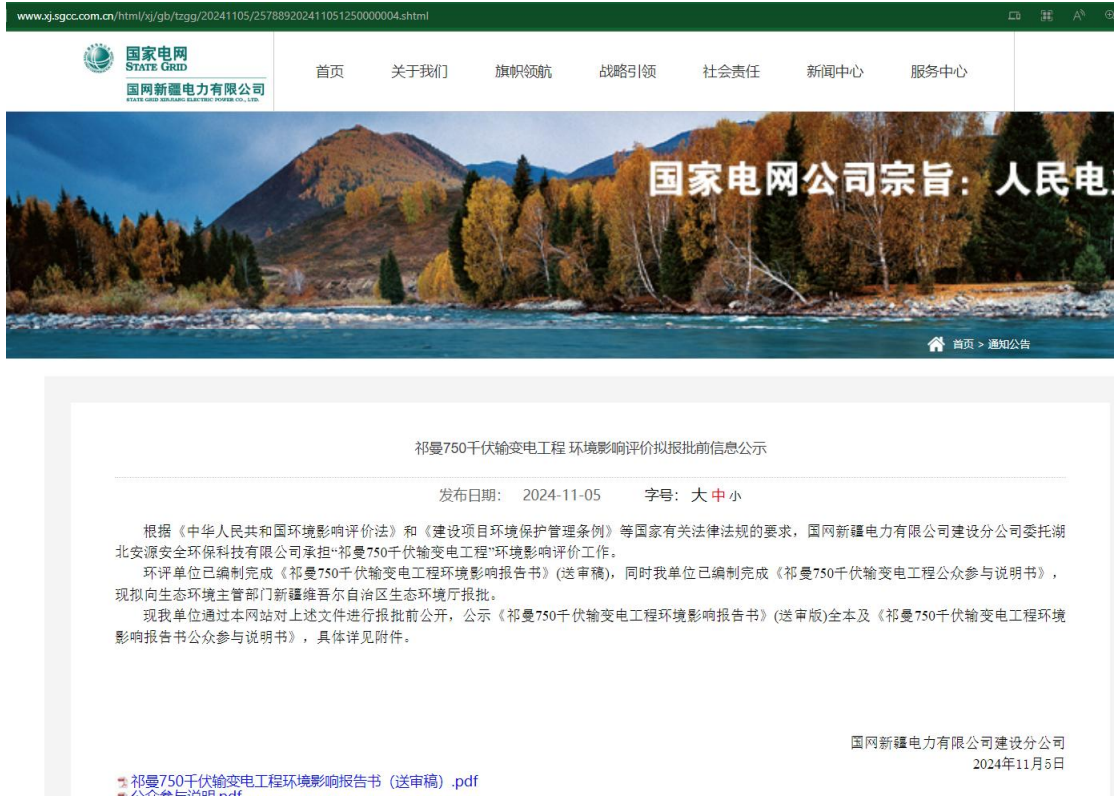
www.xj.sgcc.com.cn/html/xj/gb/tzgg/20241105/2578892024110512500000004.shtml

国家电网
STATE GRID
国网新疆电力有限公司
STATE GRID XINJIANG ELECTRIC POWER CO., LTD.

首页 关于我们 旗帜领航 战略引领 社会责任 新闻中心 服务中心

国家电网公司宗旨：人民电

首页 > 通知公告

祁曼750千伏输变电工程 环境影响评价拟报批前信息公示

发布日期： 2024-11-05 字号：大 中 小

根据《中华人民共和国环境影响评价法》和《建设项目环境保护管理条例》等国家有关法律法规的要求，国网新疆电力有限公司建设分公司委托湖北安源安全环保科技有限公司承担"祁曼750千伏输变电工程"环境影响评价工作。

环评单位已编制完成《祁曼750千伏输变电工程环境影响报告书》(送审稿)，同时我单位已编制完成《祁曼750千伏输变电工程公众参与说明书》，现拟向生态环境主管部门新疆维吾尔自治区生态环境厅报批。

现我单位通过本网站对上述文件进行报批前公开，公示《祁曼750千伏输变电工程环境影响报告书》(送审版)全本及《祁曼750千伏输变电工程环境影响报告书公众参与说明书》，具体详见附件。

国网新疆电力有限公司建设分公司
2024年11月5日

祁曼750千伏输变电工程环境影响报告书（送审稿）.pdf
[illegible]